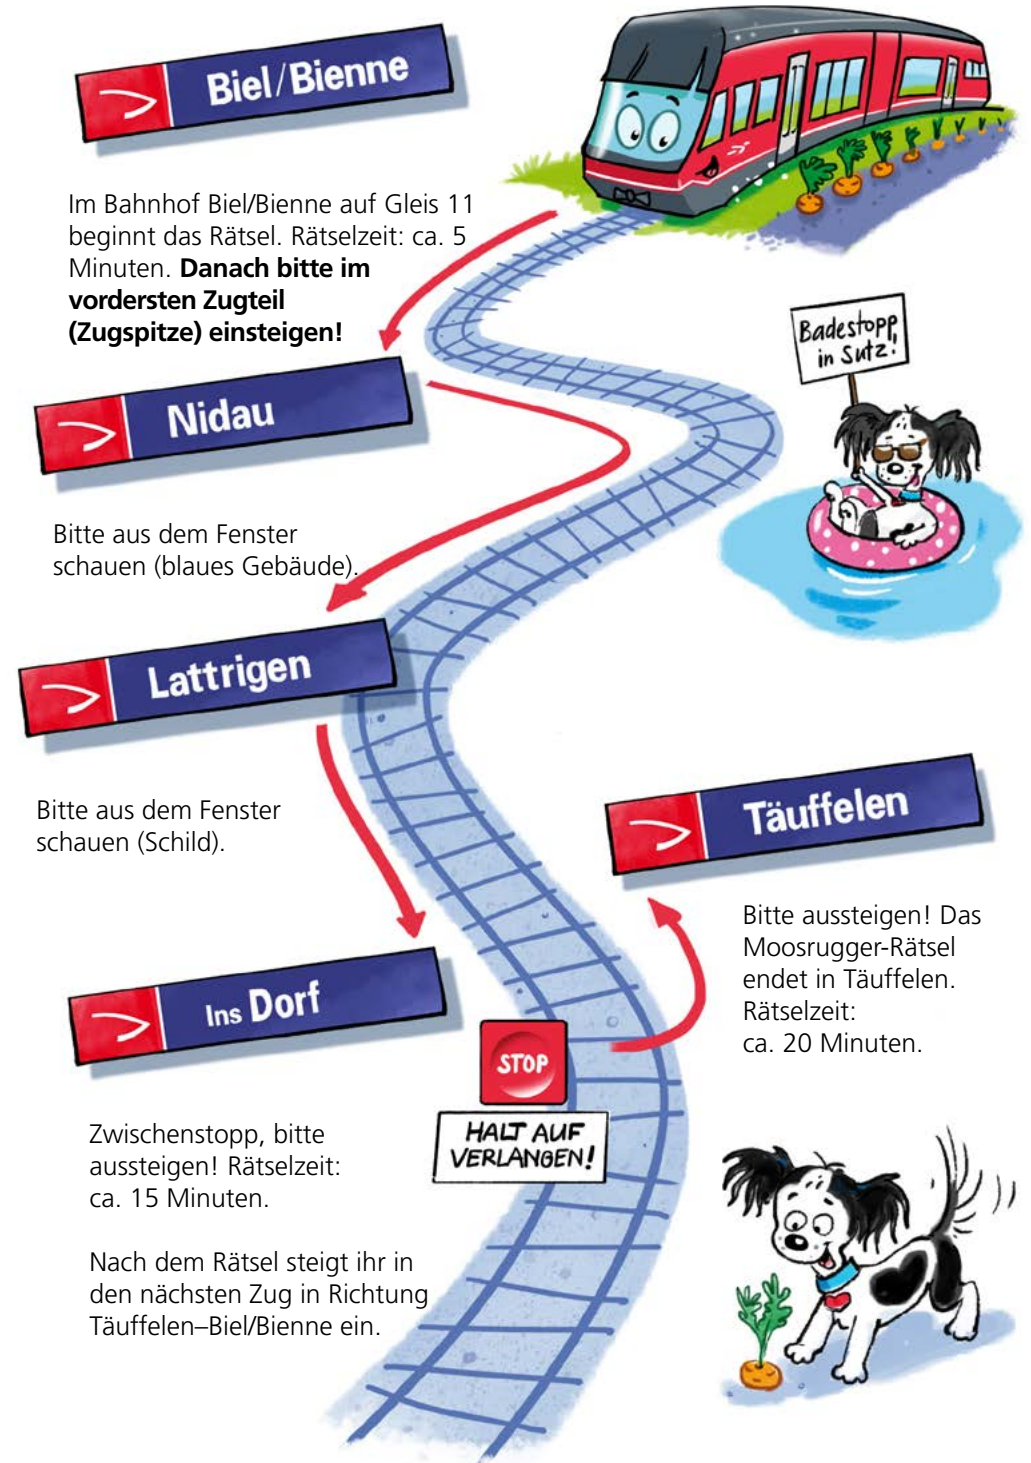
Biel/Bienne

Im Bahnhof Biel/Bienne auf Gleis 11 beginnt das Rätsel. Rätselzeit: ca. 5 Minuten. **Danach bitte im vordersten Zugteil (Zugspitze) einsteigen!**

Badestopp in Sutz!

Nidau

Bitte aus dem Fenster schauen (blaues Gebäude).

Lattrigen

Bitte aus dem Fenster schauen (Schild).

Täuffelen

Bitte aussteigen! Das Moosrugger-Rätsel endet in Täuffelen. Rätselzeit: ca. 20 Minuten.

Ins Dorf

STOP

HALT AUF VERLANGEN!

Zwischenstopp, bitte aussteigen! Rätselzeit: ca. 15 Minuten.

Nach dem Rätsel steigt ihr in den nächsten Zug in Richtung Täuffelen–Biel/Bienne ein.